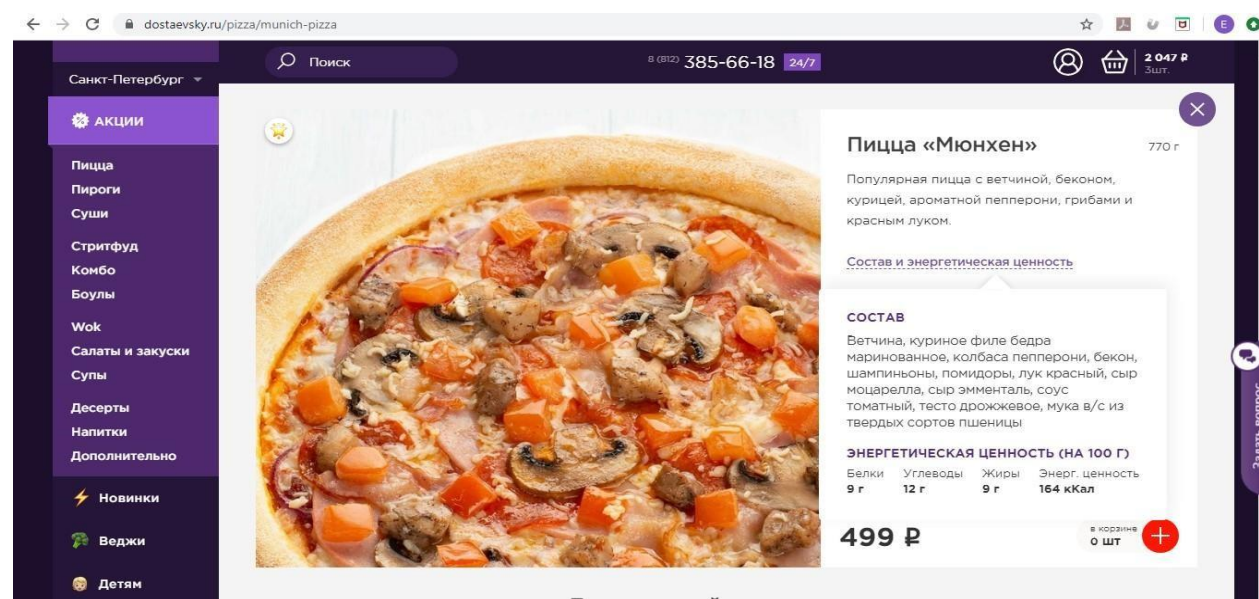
dostaevsky.ru/pizza/munich-pizza

Санкт-Петербург

Поиск

8 (812) 385-66-18 24/7

2 047 ₽
3шт.

АКЦИИ

Пицца
Пироги
Суши

Стритфуд
Комбо
Боулы

Wok
Салаты и закуски
Супы

Десерты
Напитки
Дополнительно

Новинки

Веджи

Детям

Пицца «Мюнхен»

770 г

Популярная пицца с ветчиной, беконом, курицей, ароматной пепперони, грибами и красным луком.

Состав и энергетическая ценность

СОСТАВ

Ветчина, куриное филе бедра маринованное, колбаса пепперони, бекон, шампиньоны, помидоры, лук красный, сыр моцарелла, сыр эмменталь, соус томатный, тесто дрожжевое, мука в/с из твердых сортов пшеницы

ЭНЕРГЕТИЧЕСКАЯ ЦЕННОСТЬ (НА 100 Г)

| Белки | Углеводы | Жиры | Энерг. ценность |
|---|---|---|---|
| 9 г | 12 г | 9 г | 164 кКал |

499 ₽

в корзине
0 шт

Задать вопрос